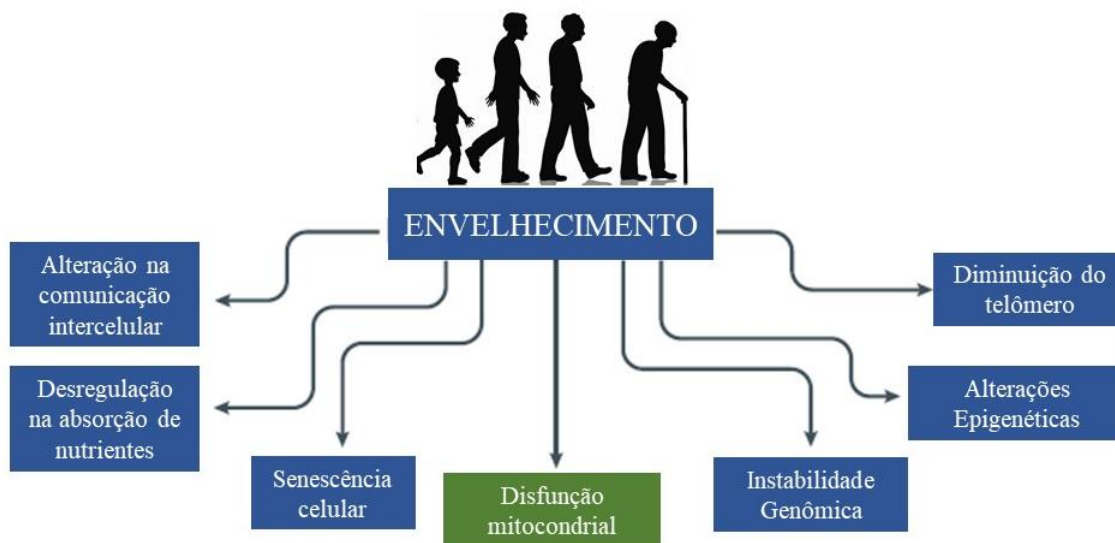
ENVELHECIMENTO

Alteração na comunicação intercelular

Desregulação na absorção de nutrientes

Senescência celular

Disfunção mitocondrial

Instabilidade Genômica

Alterações Epigenéticas

Diminuição do telômero